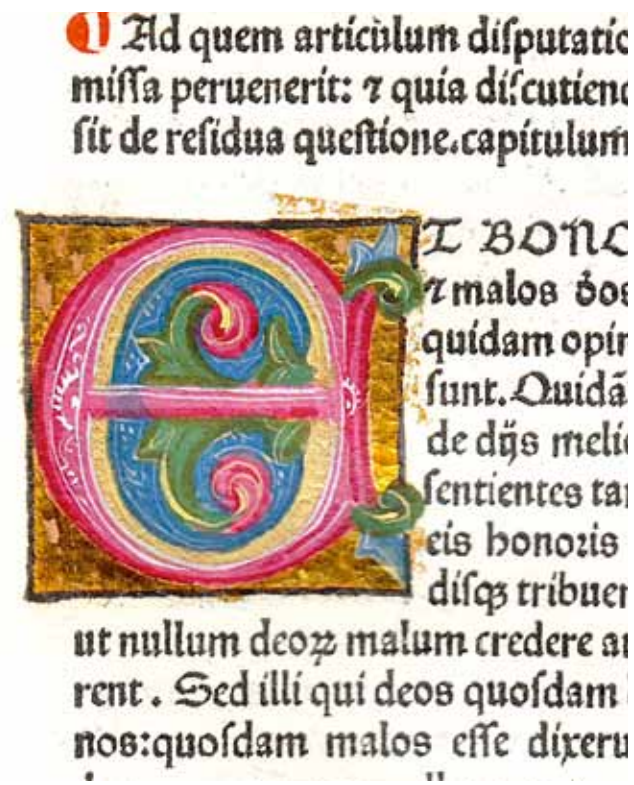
Ad quem articulum disputatio missa peruenerit: ⁊ quia discutiend sit de residua questione. capitulum

ET BONO ⁊ malos dos quidam opin sunt. Quidā de dijs meli sentientes tan eis honoris disq₃ tribuer ut nullum deoꝝ malum credere a rent. Sed illi qui deos quosdam nos: quosdam malos esse dixeru